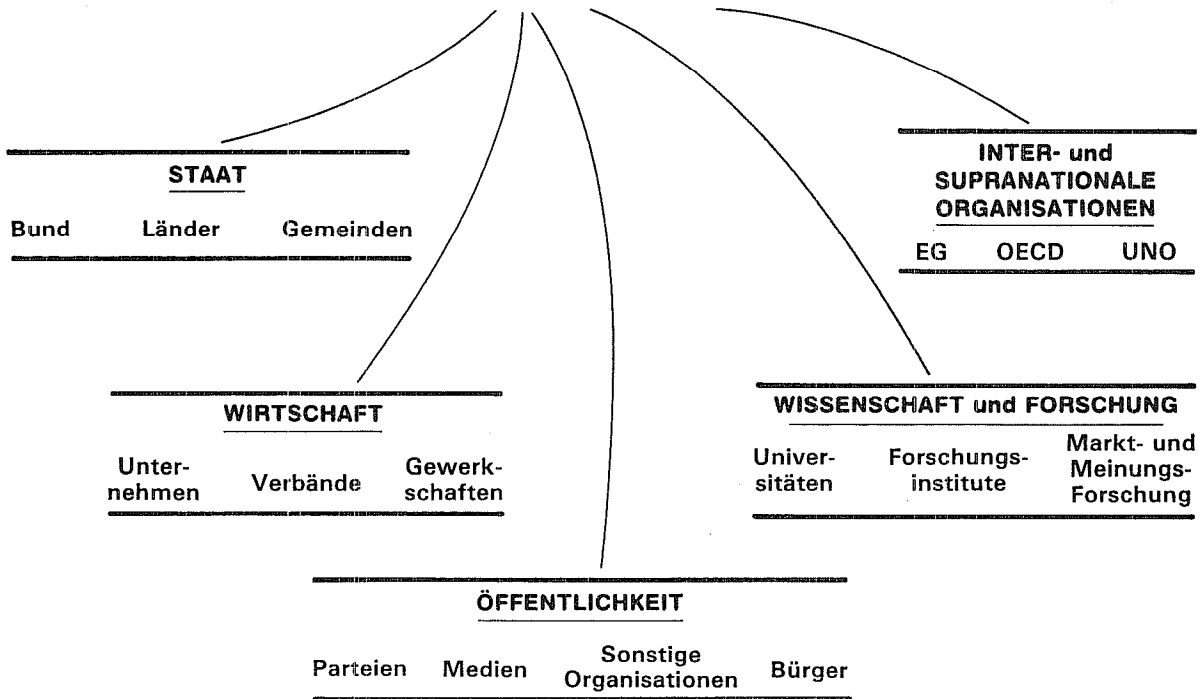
STAAT

Bund Länder Gemeinden

INTER- und SUPRANATIONALE ORGANISATIONEN

EG OECD UNO

WIRTSCHAFT

Unternehmen Verbände Gewerkschaften

WISSENSCHAFT und FORSCHUNG

Universitäten Forschungsinstitute Markt- und Meinungs-Forschung

ÖFFENTLICHKEIT

Parteien Medien Sonstige Organisationen Bürger